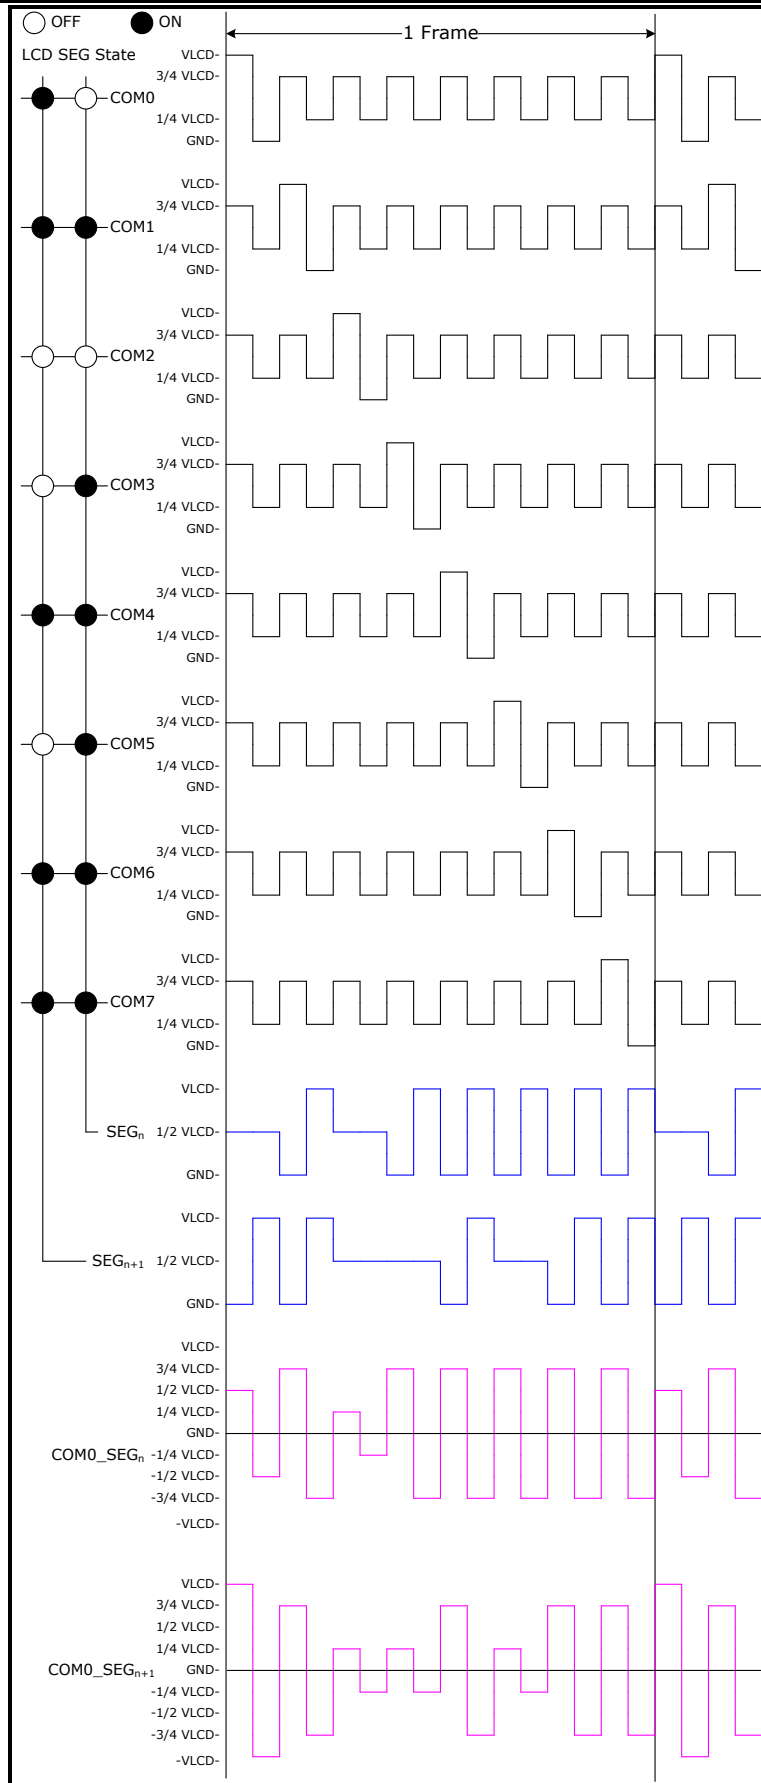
OFF ON

LCD SEG State

1 Frame

VLCD-
3/4 VLCD-
COM0
1/4 VLCD-
GND-

VLCD-
3/4 VLCD-
COM1
1/4 VLCD-
GND-

VLCD-
3/4 VLCD-
COM2
1/4 VLCD-
GND-

VLCD-
3/4 VLCD-
COM3
1/4 VLCD-
GND-

VLCD-
3/4 VLCD-
COM4
1/4 VLCD-
GND-

VLCD-
3/4 VLCD-
COM5
1/4 VLCD-
GND-

VLCD-
3/4 VLCD-
COM6
1/4 VLCD-
GND-

VLCD-
3/4 VLCD-
COM7
1/4 VLCD-
GND-

VLCD-
$SEG_n$ 1/2 VLCD-
GND-

VLCD-
$SEG_{n+1}$ 1/2 VLCD-
GND-

VLCD-
3/4 VLCD-
1/2 VLCD-
1/4 VLCD-
GND-
$COM0\_SEG_n$ -1/4 VLCD-
-1/2 VLCD-
-3/4 VLCD-
-VLCD-

VLCD-
3/4 VLCD-
1/2 VLCD-
1/4 VLCD-
$COM0\_SEG_{n+1}$ GND-
-1/4 VLCD-
-1/2 VLCD-
-3/4 VLCD-
-VLCD-